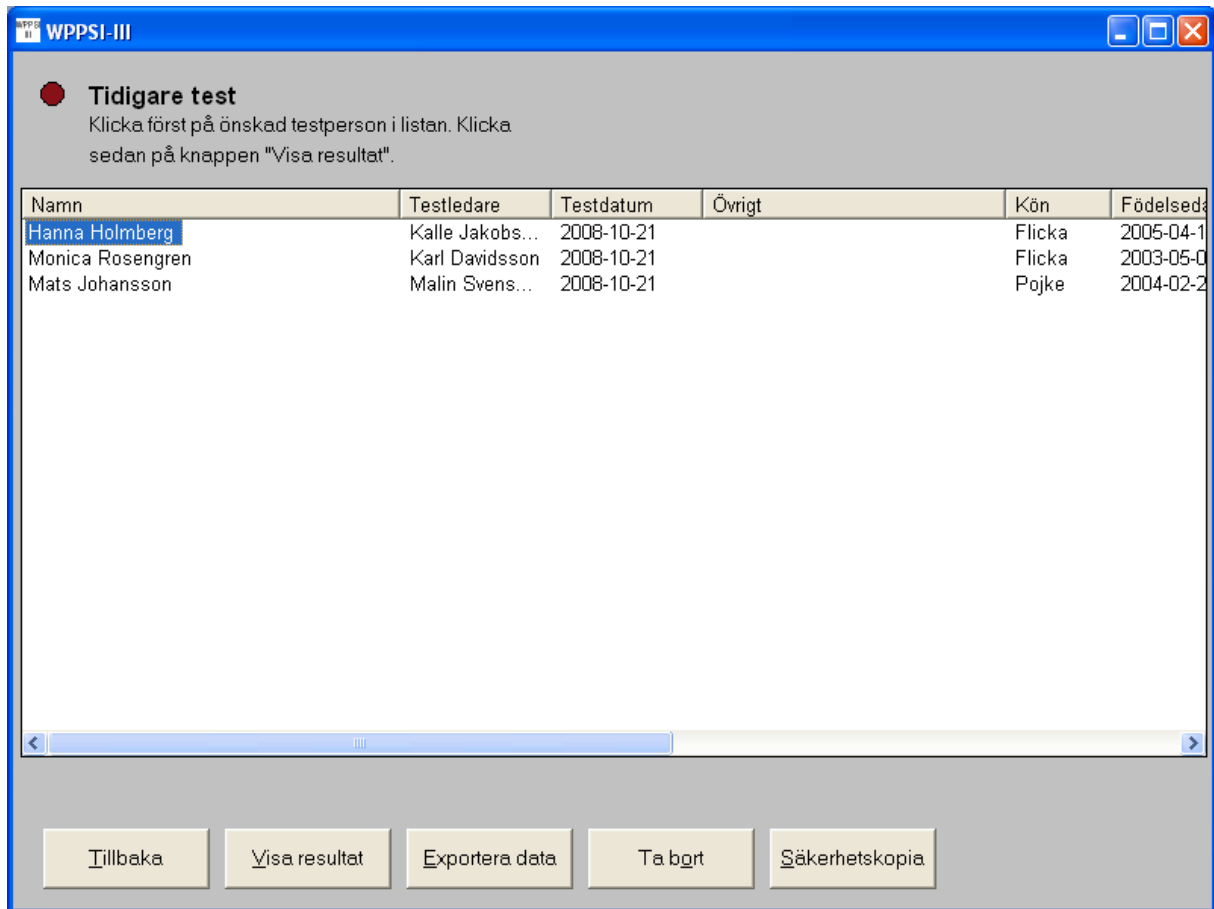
WPPSI-III

Tidigare test
Klicka först på önskad testperson i listan. Klicka sedan på knappen "Visa resultat".

| Namn | Testledare | Testdatum | Övrigt | Kön | Födelseda |
|---|---|---|---|---|---|
| Hanna Holmberg | Kalle Jakobs... | 2008-10-21 | | Flicka | 2005-04-1 |
| Monica Rosengren | Karl Davidsson | 2008-10-21 | | Flicka | 2003-05-0 |
| Mats Johansson | Malin Svens... | 2008-10-21 | | Pojke | 2004-02-2 |

Tillbaka
Visa resultat
Exportera data
Ta bort
Säkerhetskopia